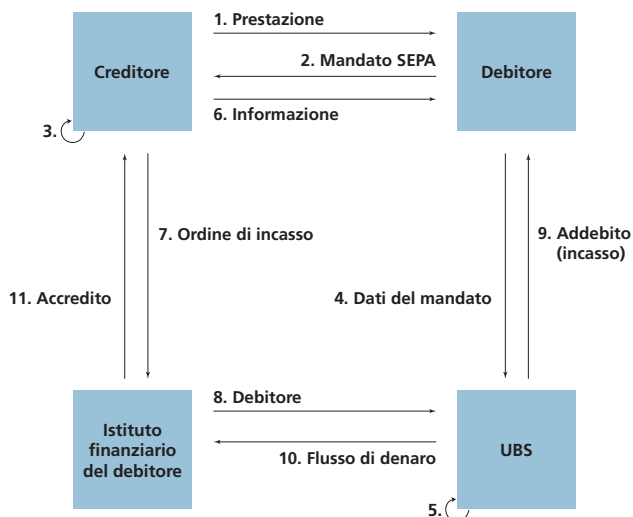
Creditore

1. Prestazione

2. Mandato SEPA

Debitore

6. Informazione

3.

7. Ordine di incasso

9. Addebito (incasso)

11. Accredito

4. Dati del mandato

Istituto finanziario del debitore

8. Debitore

10. Flusso di denaro

UBS

5.